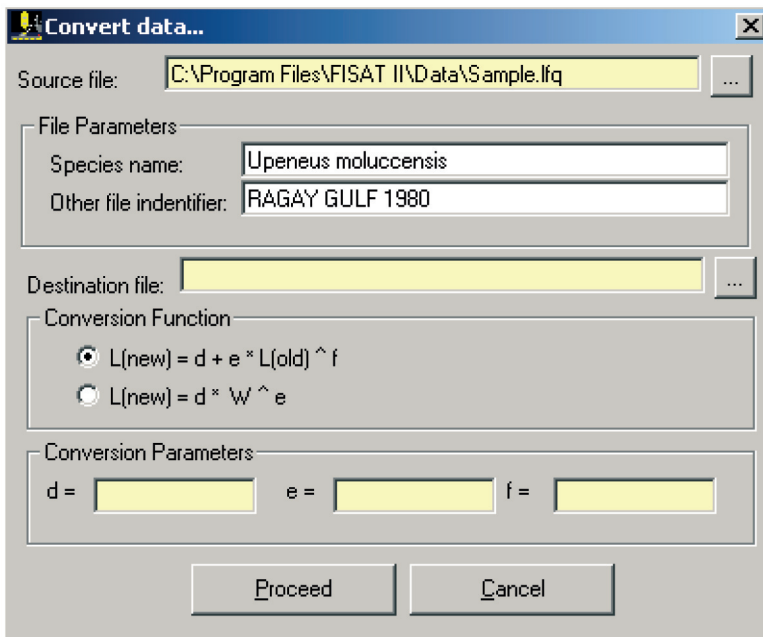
Convert data...

Source file: C:\Program Files\FISAT II\Data\Sample.lfq ...

File Parameters

Species name: Upeneus moluccensis

Other file indentifier: RAGAY GULF 1980

Destination file: ...

Conversion Function

L(new) = d + e * L(old) ^ f

L(new) = d * W ^ e

Conversion Parameters

d = e = f =

Proceed Cancel